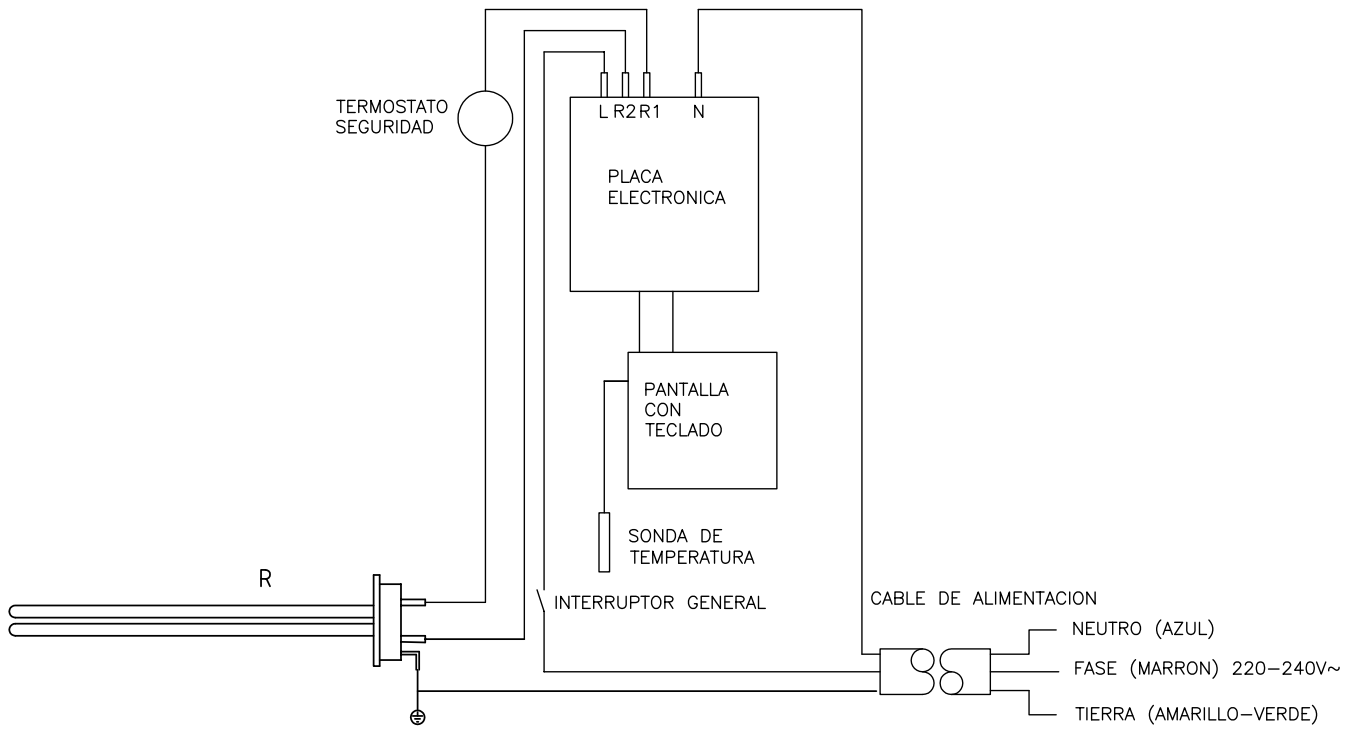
TERMOSTATO SEGURIDAD

L R2 R1 N

PLACA ELECTRONICA

PANTALLA CON TECLADO

SONDA DE TEMPERATURA

R

INTERRUPTOR GENERAL

CABLE DE ALIMENTACION

NEUTRO (AZUL)

FASE (MARRON) 220–240V~

TIERRA (AMARILLO–VERDE)